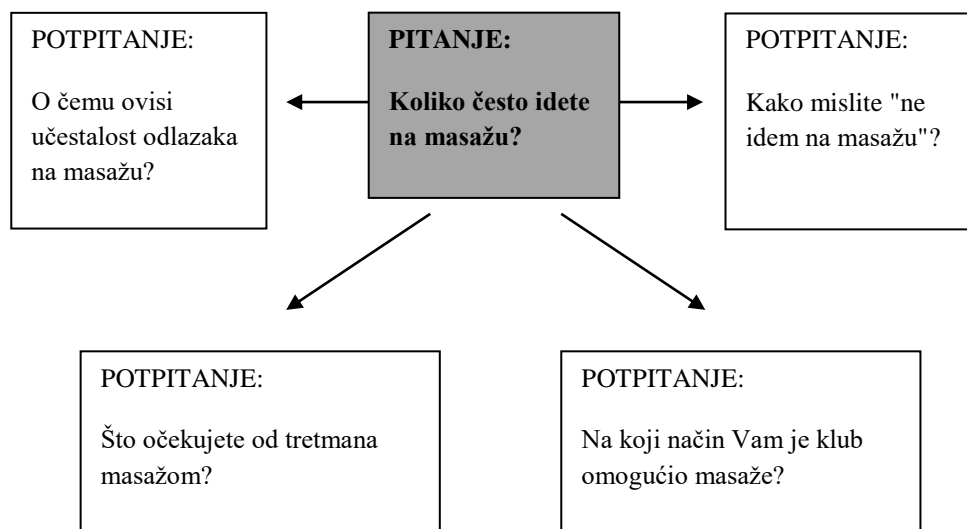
POTPITANJE:

O čemu ovisi učestalost odlazaka na masažu?

PITANJE:

Koliko često idete na masažu?

POTPITANJE:

Kako mislite "ne idem na masažu"?

POTPITANJE:

Što očekujete od tretmana masažom?

POTPITANJE:

Na koji način Vam je klub omogućio masaže?